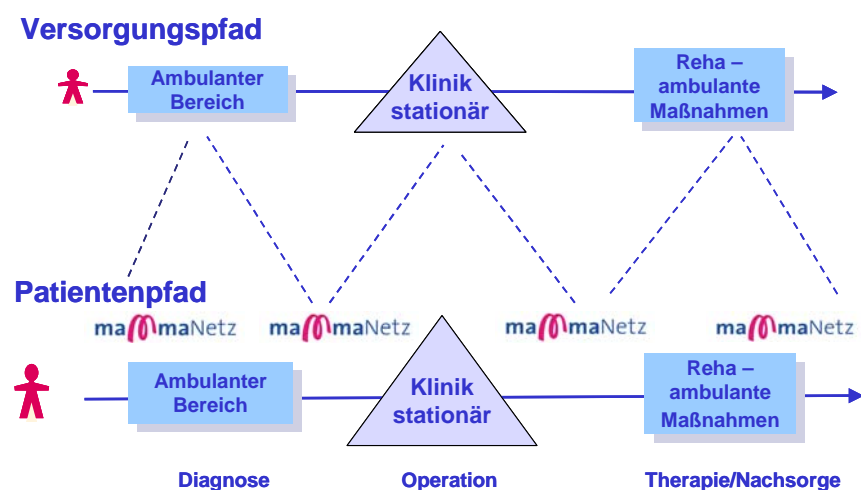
Versorgungspfad

Ambulanter Bereich

Klinik stationär

Reha – ambulante Maßnahmen

Patientenpfad

maMmaNetz

maMmaNetz

maMmaNetz

maMmaNetz

Ambulanter Bereich

Klinik stationär

Reha – ambulante Maßnahmen

Diagnose

Operation

Therapie/Nachsorge